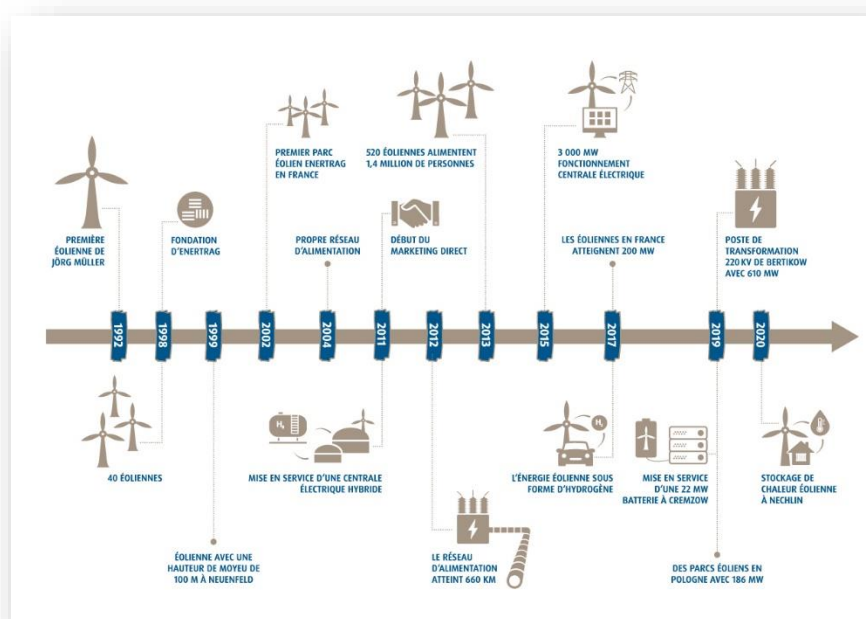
PREMIÈRE ÉOLIENNE DE JÖRG MÜLLER

FONDATION D'ENERTRAG

PREMIER PARC ÉOLIEN ENERTRAG EN FRANCE

PROPRE RÉSEAU D'ALIMENTATION

DÉBUT DU MARKETING DIRECT

520 ÉOLIENNES ALIMENTENT 1,4 MILLION DE PERSONNES

3 000 MW FONCTIONNEMENT CENTRALE ÉLECTRIQUE

LES ÉOLIENNES EN FRANCE ATTEIGNENT 200 MW

POSTE DE TRANSFORMATION 220 KV DE BERTIKOW AVEC 610 MW

1992

1998

1999

2002

2004

2011

2012

2013

2015

2017

2019

2020

40 ÉOLIENNES

ÉOLIENNE AVEC UNE HAUTEUR DE MOYEU DE 100 M À NEUENFELD

MISE EN SERVICE D'UNE CENTRALE ÉLECTRIQUE HYBRIDE

LE RÉSEAU D'ALIMENTATION ATTEINT 660 KM

L'ÉNERGIE ÉOLIENNE SOUS FORME D'HYDROGÈNE

MISE EN SERVICE D'UNE 22 MW BATTERIE À CREMZOW

DES PARCS ÉOLIENS EN POLOGNE AVEC 186 MW

STOCKAGE DE CHALEUR ÉOLIENNE À NECHLIN